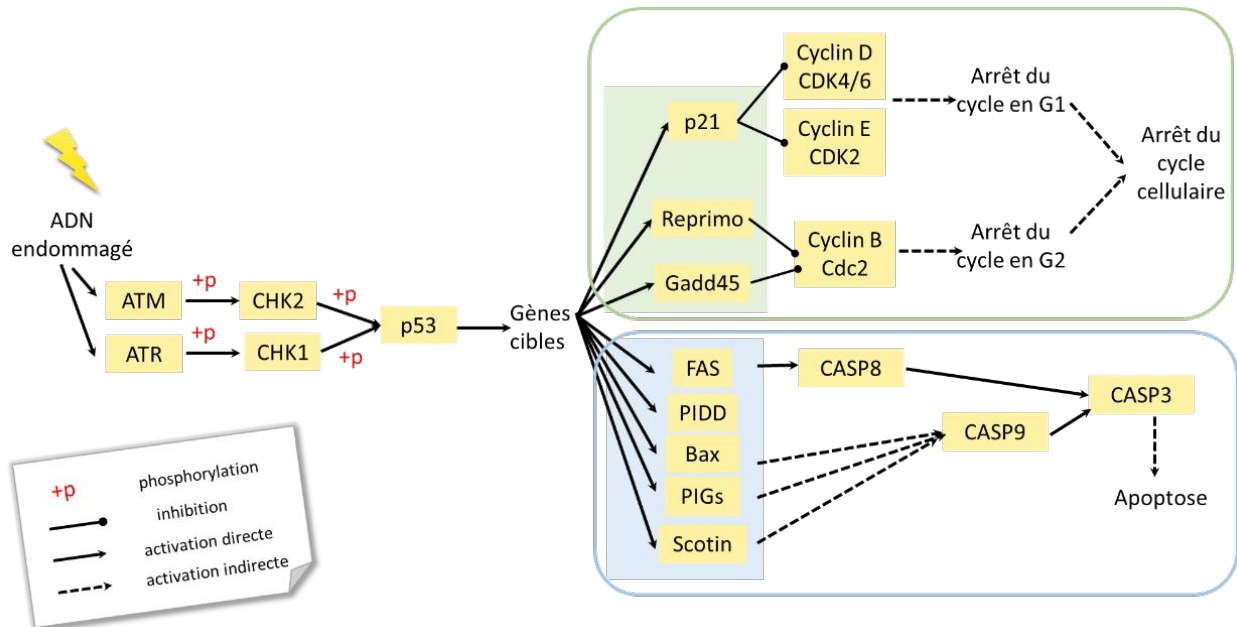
ADN endommagé

ATM
+p
CHK2
+p
ATR
+p
CHK1
+p
p53

Gènes cibles

p21
Cyclin D CDK4/6
Cyclin E CDK2
Arrêt du cycle en G1
Reprimo
Gadd45
Cyclin B Cdc2
Arrêt du cycle en G2
Arrêt du cycle cellulaire

FAS
CASP8
PIDD
Bax
PIGs
Scotin
CASP9
CASP3
Apoptose

+p phosphorylation
inhibition
activation directe
activation indirecte